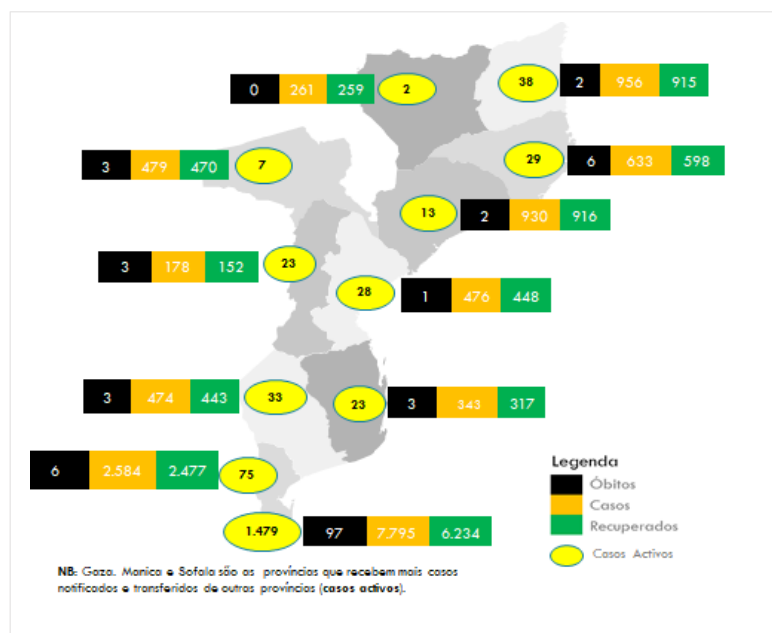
0 261 259 2

38 2 956 915

3 479 470 7

29 6 633 598

13 2 930 916

3 178 152 23

28 1 476 448

3 474 443 33

23 3 343 317

6 2.584 2.477 75

1.479 97 7.795 6.234

Legenda
Óbitos
Casos
Recuperados
Casos Activos

NB: Gaza, Manica e Sofala são as províncias que recebem mais casos notificados e transferidos de outras províncias (casos activos).